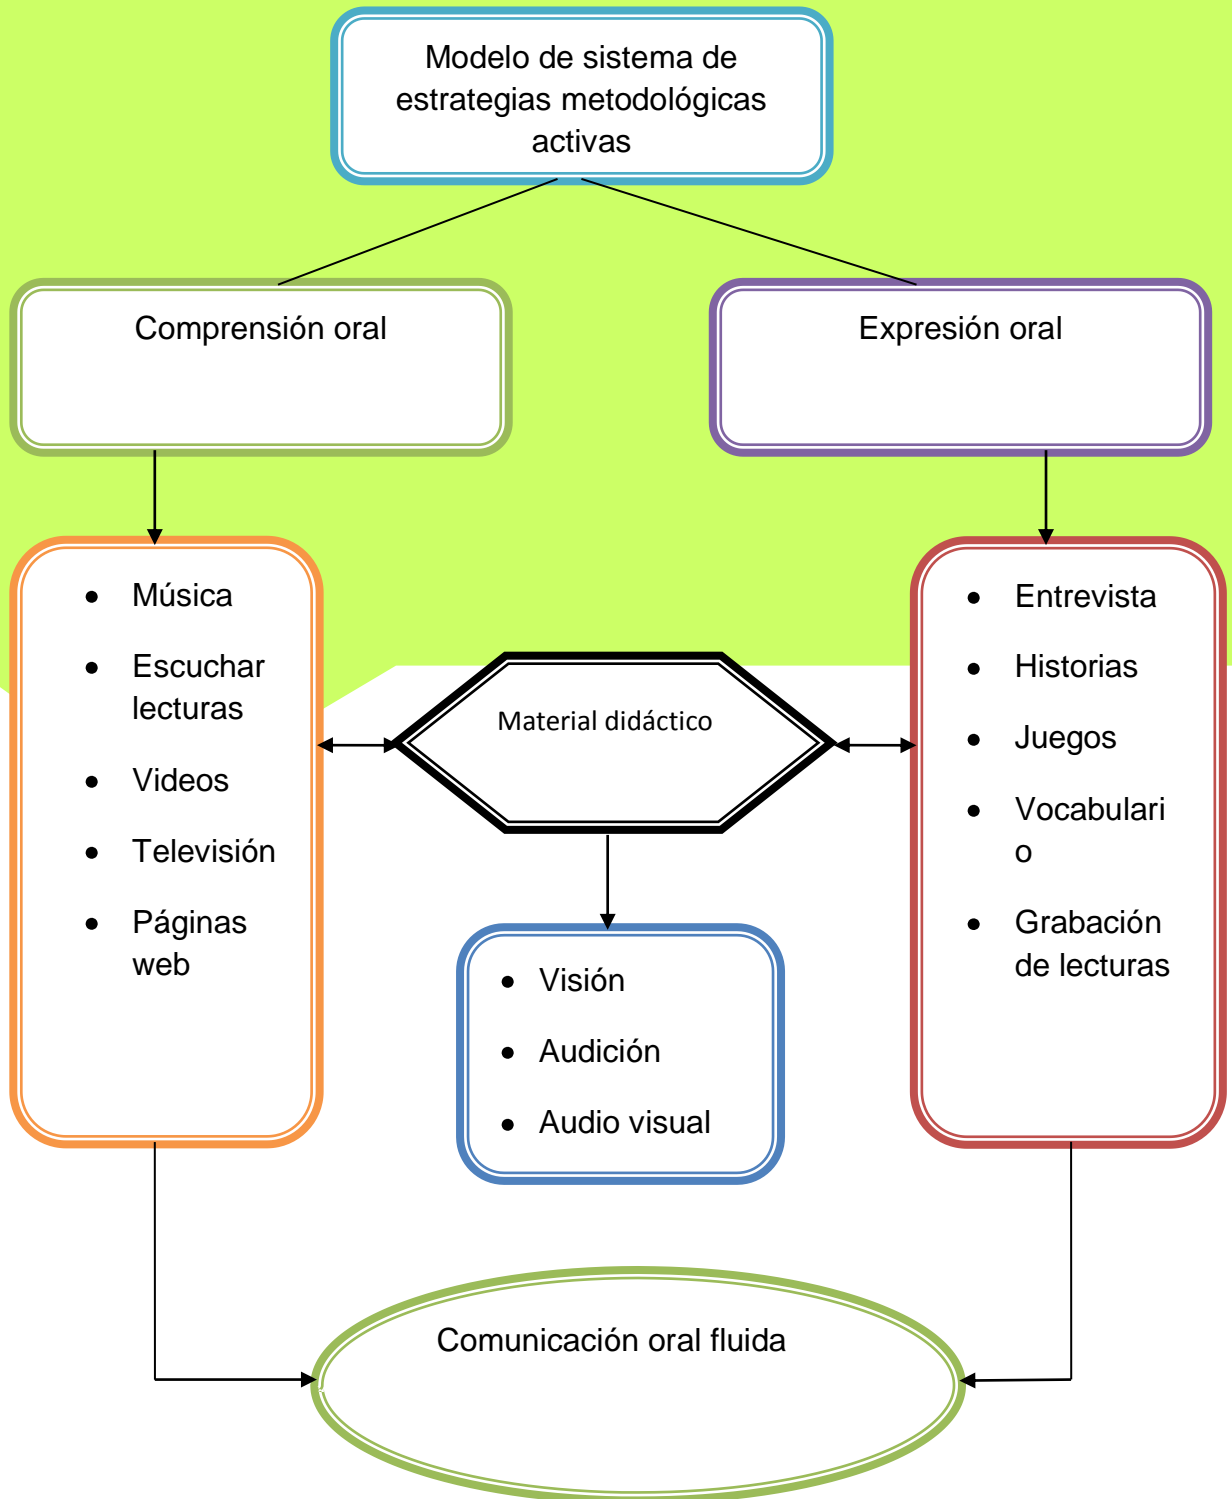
Modelo de sistema de estrategias metodológicas activas

Comprensión oral

Expresión oral

- Música
- Escuchar lecturas
- Videos
- Televisión
- Páginas web

Material didáctico

- Entrevista
- Historias
- Juegos
- Vocabulari o
- Grabación de lecturas

- Visión
- Audición
- Audio visual

Comunicación oral fluida